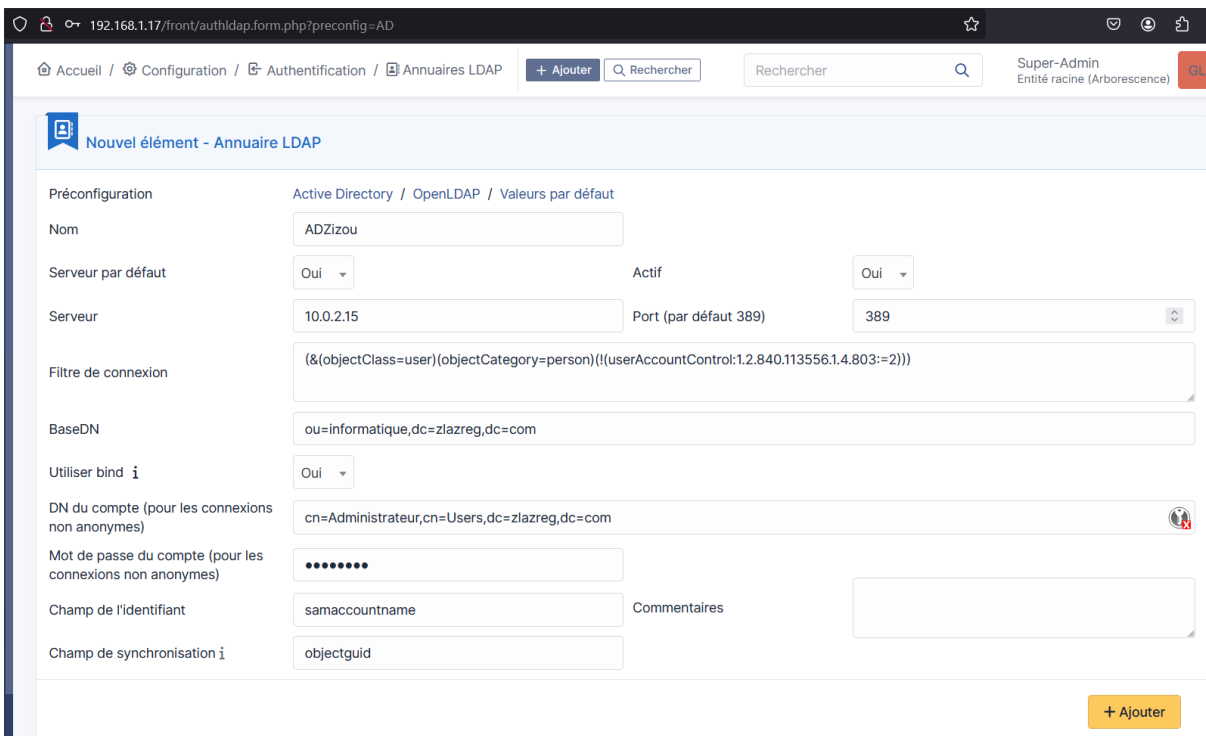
192.168.1.17/front/authldap.form.php?preconfig=AD

Accueil / Configuration / Authentification / Annuaires LDAP + Ajouter Rechercher Rechercher Super-Admin Entité racine (Arborescence) GL

Nouvel élément - Annuaire LDAP

Préconfiguration Active Directory / OpenLDAP / Valeurs par défaut

Nom ADZizou

Serveur par défaut Oui Actif Oui

Serveur 10.0.2.15 Port (par défaut 389) 389

Filtre de connexion (&(objectClass=user)(objectCategory=person)(!(userAccountControl:1.2.840.113556.1.4.803:=2)))

BaseDN ou=informatique,dc=zlazreg,dc=com

Utiliser bind i Oui

DN du compte (pour les connexions non anonymes) cn=Administrateur,cn=Users,dc=zlazreg,dc=com

Mot de passe du compte (pour les connexions non anonymes) ••••••••

Champ de l'identifiant samaccountname Commentaires

Champ de synchronisation i objectguid

+ Ajouter